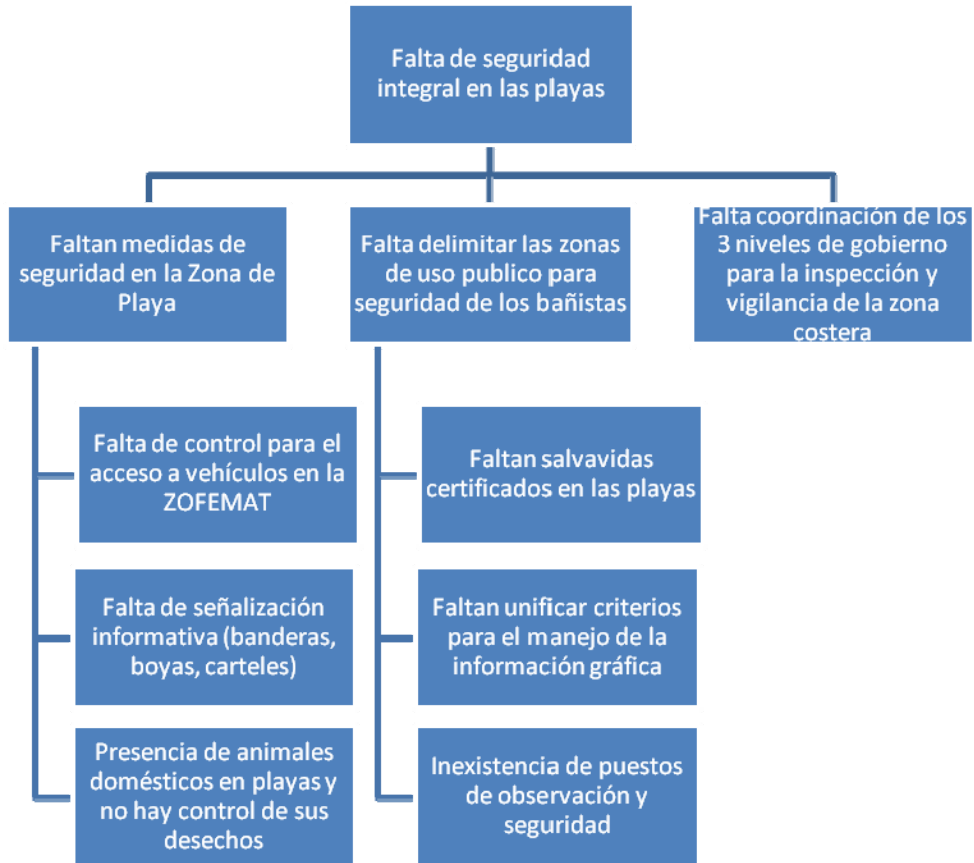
Falta de seguridad integral en las playas

Faltan medidas de seguridad en la Zona de Playa

Falta delimitar las zonas de uso publico para seguridad de los bañistas

Falta coordinación de los 3 niveles de gobierno para la inspección y vigilancia de la zona costera

Falta de control para el acceso a vehículos en la ZOFEMAT

Falta de señalización informativa (banderas, boyas, carteles)

Presencia de animales domésticos en playas y no hay control de sus desechos

Faltan salvavidas certificados en las playas

Faltan unificar criterios para el manejo de la información gráfica

Inexistencia de puestos de observación y seguridad